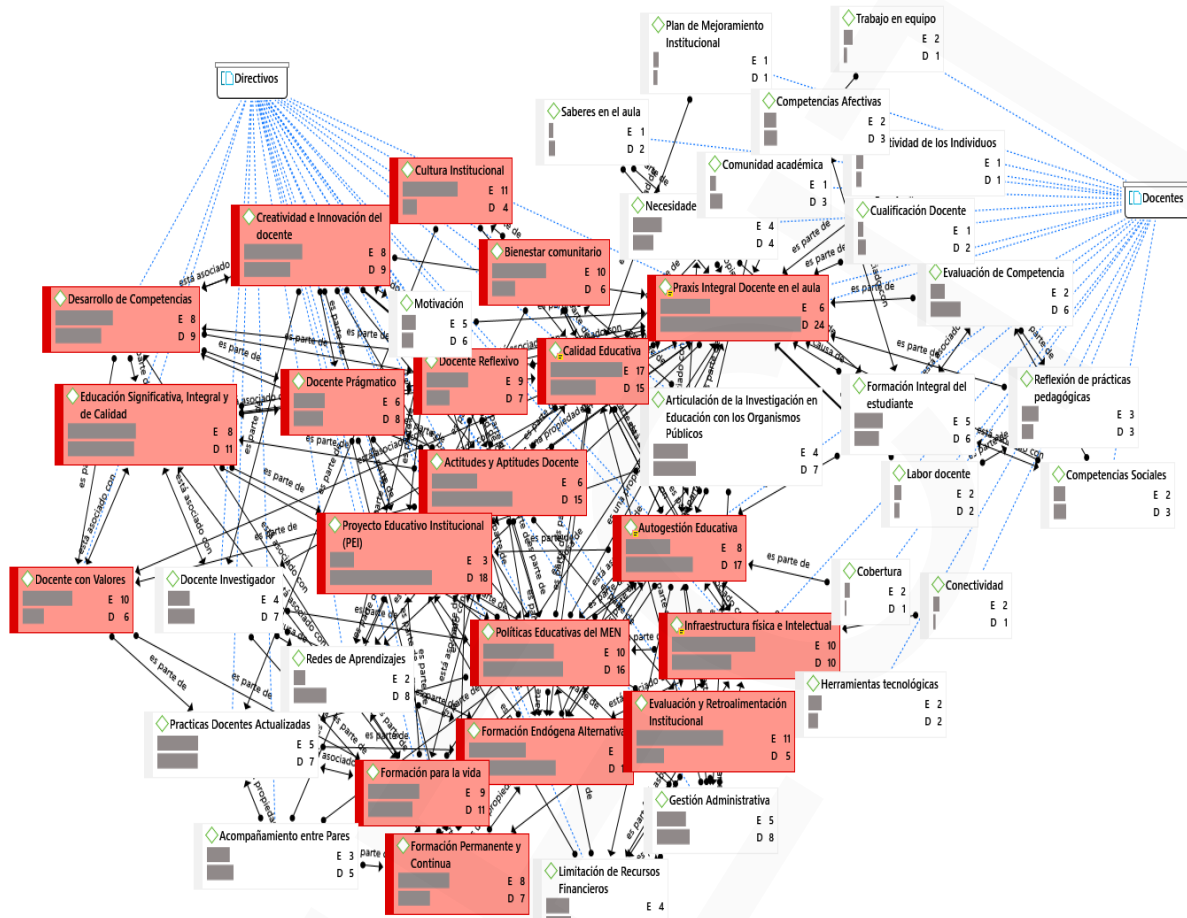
Directivos

Docentes

Plan de Mejoramiento Institucional
E 1
D 1

Trabajo en equipo
E 2
D 1

Competencias Afectivas
E 2
D 3

Saberes en el aula
E 1
D 2

tividad de los Individuos
E 1
D 1

Comunidad académica
E 1
D 3

Cultura Institucional
E 11
D 4

Necesidade
E 4
D 4

Cualificación Docente
E 1
D 2

Creatividad e Innovación del docente
E 8
D 9

Bienestar comunitario
E 10
D 6

Evaluación de Competencia
E 2
D 6

Praxis Integral Docente en el aula
E 6
D 24

Desarrollo de Competencias
E 8
D 9

Motivación
E 5
D 6

Docente Reflexivo
E 9
D 7

Calidad Educativa
E 17
D 15

Formación Integral del estudiante
E 5
D 6

Reflexión de prácticas pedagógicas
E 3
D 3

Educación Significativa, Integral y de Calidad
E 8
D 11

Docente Prágmatico
E 6
D 8

Articulación de la Investigación en Educación con los Organismos Públicos
E 4
D 7

Labor docente
E 2
D 2

Competencias Sociales
E 2
D 3

Actitudes y Aptitudes Docente
E 6
D 15

Proyecto Educativo Institucional (PEI)
E 3
D 18

Autogestión Educativa
E 8
D 17

Docente con Valores
E 10
D 6

Docente Investigador
E 4
D 7

Cobertura
E 2
D 1

Conectividad
E 2
D 1

Infraestructura física e Intelectual
E 10
D 10

Políticas Educativas del MEN
E 10
D 16

Redes de Aprendizajes
E 2
D 8

Herramientas tecnológicas
E 2
D 2

Evaluación y Retroalimentación Institucional
E 11
D 5

Practicas Docentes Actualizadas
E 5
D 7

Formación Endógena Alternativa
E
D 1

Formación para la vida
E 9
D 11

Gestión Administrativa
E 5
D 8

Acompañamiento entre Pares
E 3
D 5

Formación Permanente y Continua
E 8
D 7

Limitación de Recursos Financieros
E 4

está asociado
es parte de
es parte de
está asociado con
está asociado con
es parte de
es parte de
es parte de
está asociado con
es parte de
es parte de
es parte de
es parte de
es parte de
es parte de
es una propiedad
es causa de
es parte de
es parte de
es parte de
asociado
es parte de
está asociado con